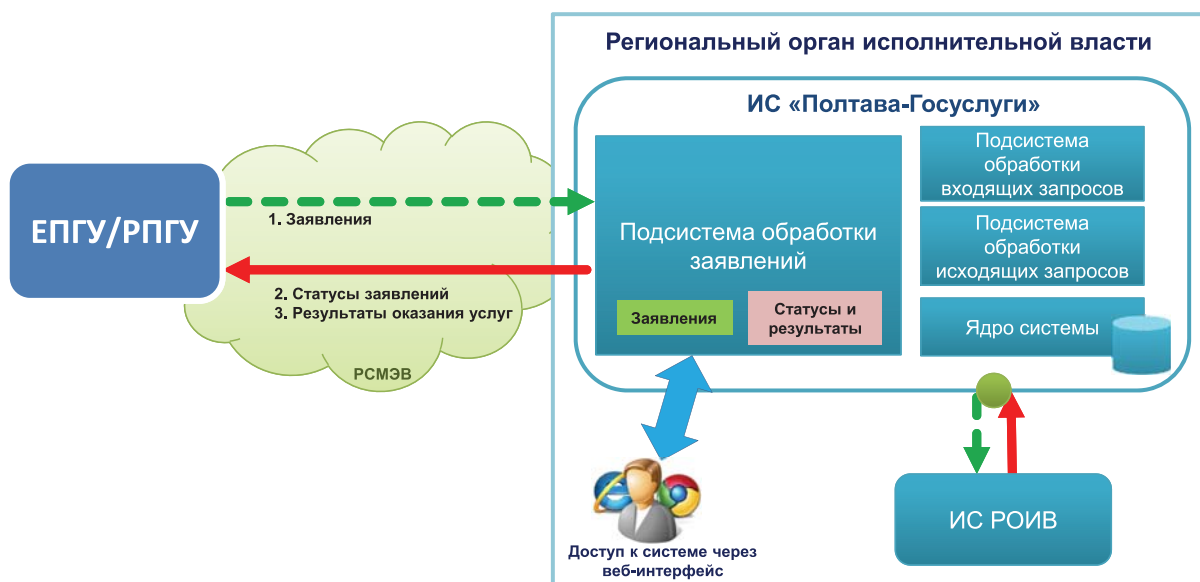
Региональный орган исполнительной власти

ИС «Полтава-Госуслуги»

ЕПГУ/РПГУ

1. Заявления

2. Статусы заявлений
3. Результаты оказания услуг

РСМЭВ

Подсистема обработки заявлений

Заявления

Статусы и результаты

Подсистема обработки входящих запросов

Подсистема обработки исходящих запросов

Ядро системы

Доступ к системе через веб-интерфейс

ИС РОИВ